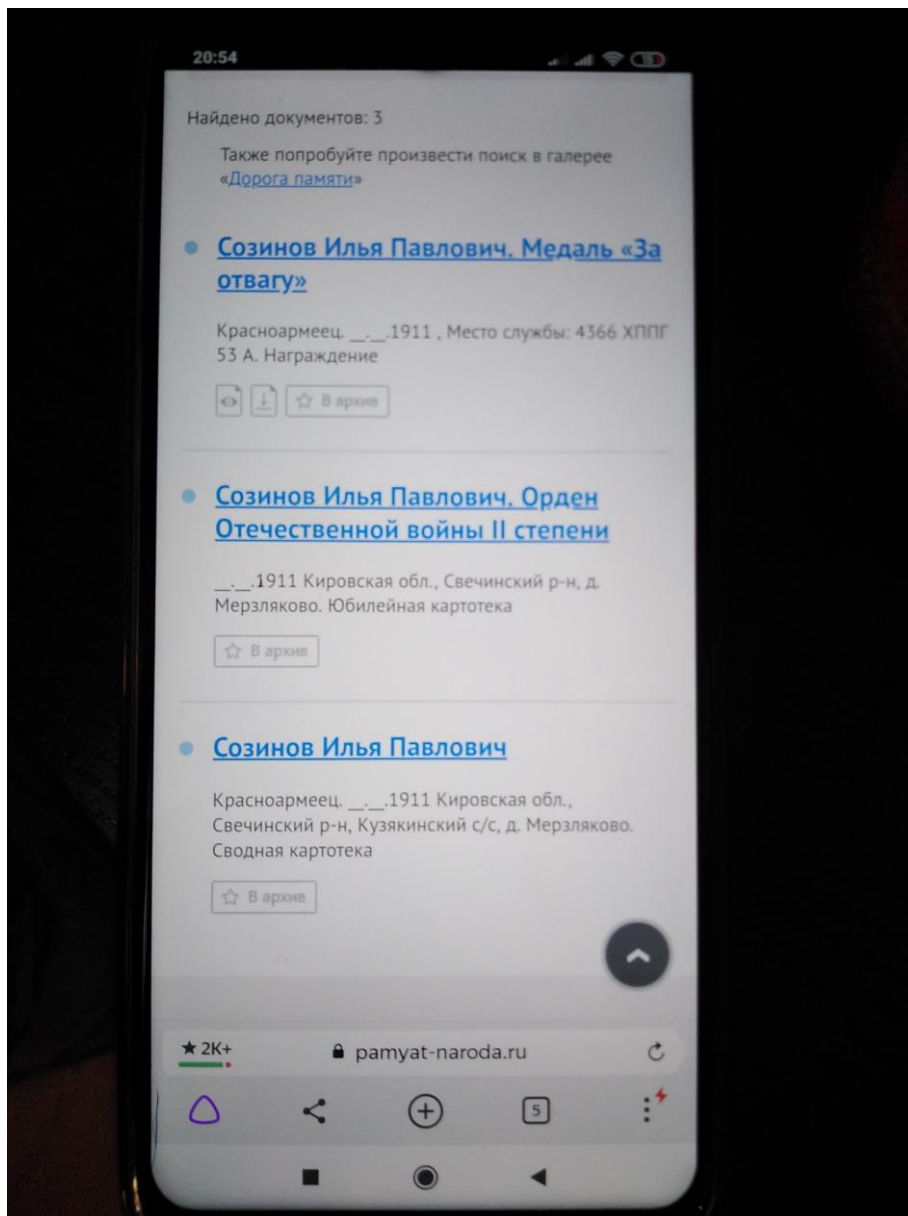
20:54

Найдено документов: 3

Также попробуйте произвести поиск в галерее «Дорога памяти»

Созинов Илья Павлович. Медаль «За отвагу»

Красноармеец. __.__.1911 , Место службы: 4366 ХППГ 53 А. Награждение

В архив

Созинов Илья Павлович. Орден Отечественной войны II степени

__.__.1911 Кировская обл., Свечинский р-н, д. Мерзляково. Юбилейная картотека

В архив

Созинов Илья Павлович

Красноармеец. __.__.1911 Кировская обл., Свечинский р-н, Кузякинский с/с, д. Мерзляково. Сводная картотека

В архив

★ 2К+

pamyat-naroda.ru

5